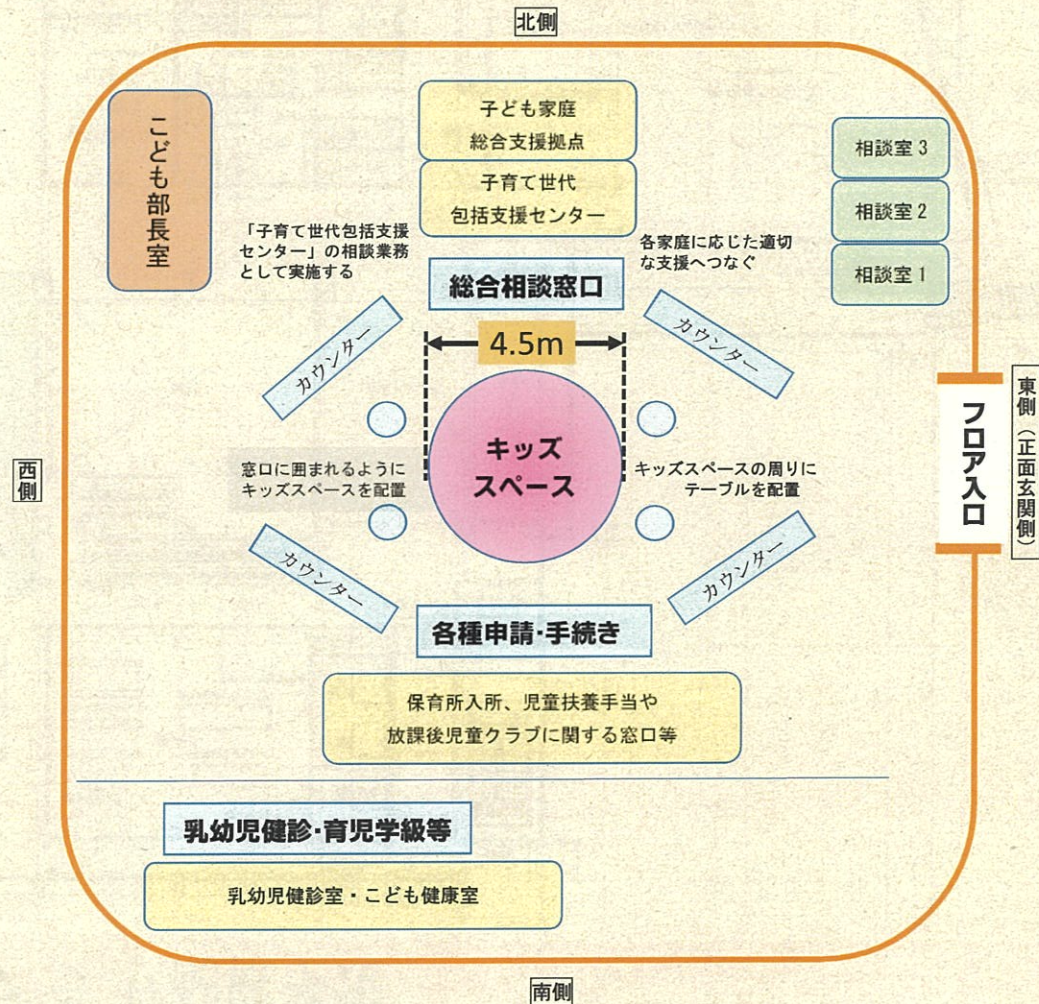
北側

こども部長室

子ども家庭
総合支援拠点

子育て世代
包括支援センター

相談室 3
相談室 2
相談室 1

「子育て世代包括支援センター」の相談業務として実施する

各家庭に応じた適切な支援へつなぐ

総合相談窓口

カウンター

4.5m

カウンター

東側（正面玄関側）

フロア入口

西側

窓口に囲まれるようにキッズスペースを配置

キッズスペース

キッズスペースの周りにテーブルを配置

カウンター

カウンター

各種申請･手続き

保育所入所、児童扶養手当や
放課後児童クラブに関する窓口等

乳幼児健診･育児学級等

乳幼児健診室・こども健康室

南側